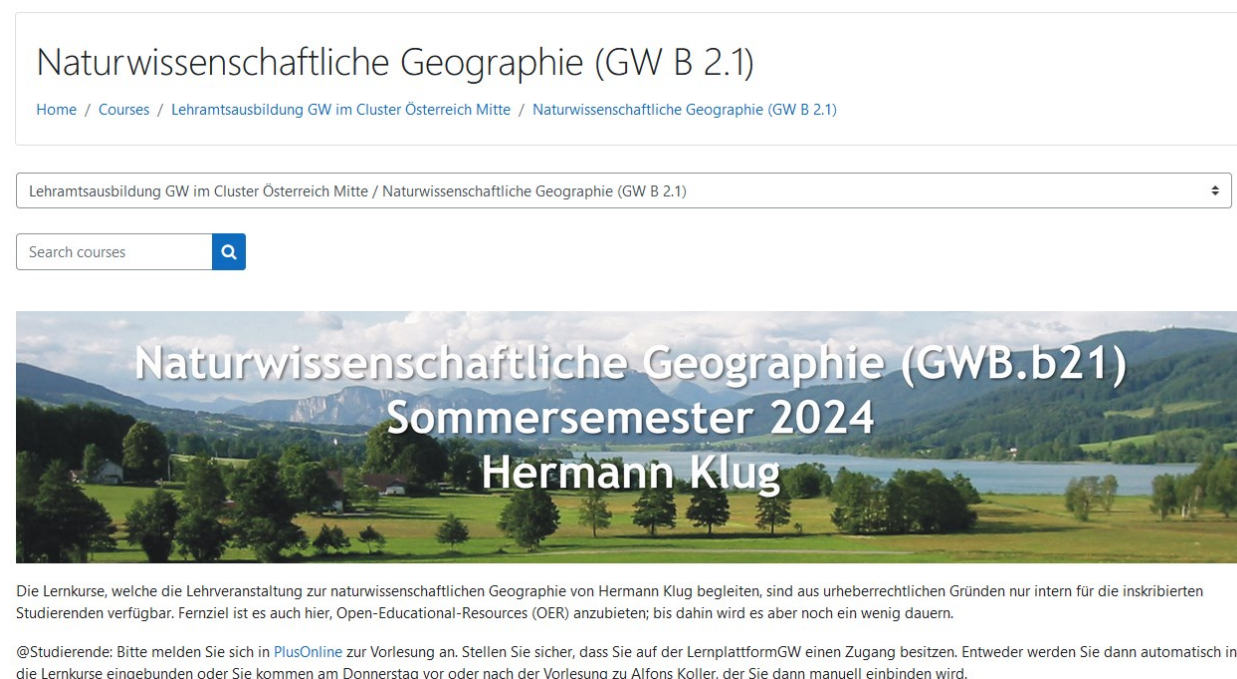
Naturwissenschaftliche Geographie (GW B 2.1)

Home / Courses / Lehramtsausbildung GW im Cluster Österreich Mitte / Naturwissenschaftliche Geographie (GW B 2.1)

Lehramtsausbildung GW im Cluster Österreich Mitte / Naturwissenschaftliche Geographie (GW B 2.1)

Search courses

Naturwissenschaftliche Geographie (GWB.b21)
Sommersemester 2024
Hermann Klug

Die Lernkurse, welche die Lehrveranstaltung zur naturwissenschaftlichen Geographie von Hermann Klug begleiten, sind aus urheberrechtlichen Gründen nur intern für die inskribierten Studierenden verfügbar. Fernziel ist es auch hier, Open-Educational-Resources (OER) anzubieten; bis dahin wird es aber noch ein wenig dauern.

@Studierende: Bitte melden Sie sich in PlusOnline zur Vorlesung an. Stellen Sie sicher, dass Sie auf der LernplattformGW einen Zugang besitzen. Entweder werden Sie dann automatisch in die Lernkurse eingebunden oder Sie kommen am Donnerstag vor oder nach der Vorlesung zu Alfons Koller, der Sie dann manuell einbinden wird.